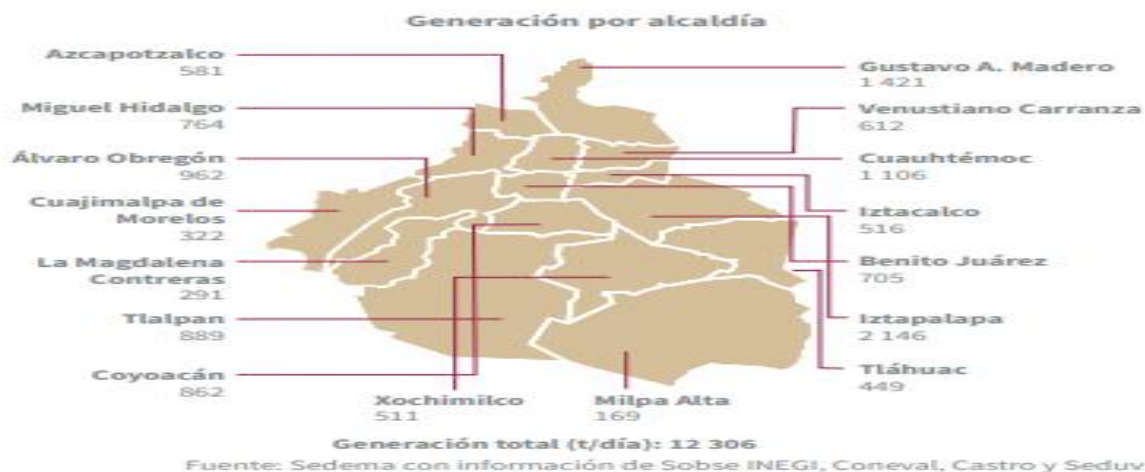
Generación por alcaldía

Azcapotzalco
581

Miguel Hidalgo
764

Álvaro Obregón
962

Cuajimalpa de Morelos
322

La Magdalena Contreras
291

Tlalpan
889

Coyoacán
862

Xochimilco
511

Milpa Alta
169

Gustavo A. Madero
1 421

Venustiano Carranza
612

Cuauhtémoc
1 106

Iztacalco
516

Benito Juárez
705

Iztapalapa
2 146

Tláhuac
449

Generación total (t/día): 12 306

Fuente: Sedema con información de Sobse INEGI, Coneval, Castro y Seduv